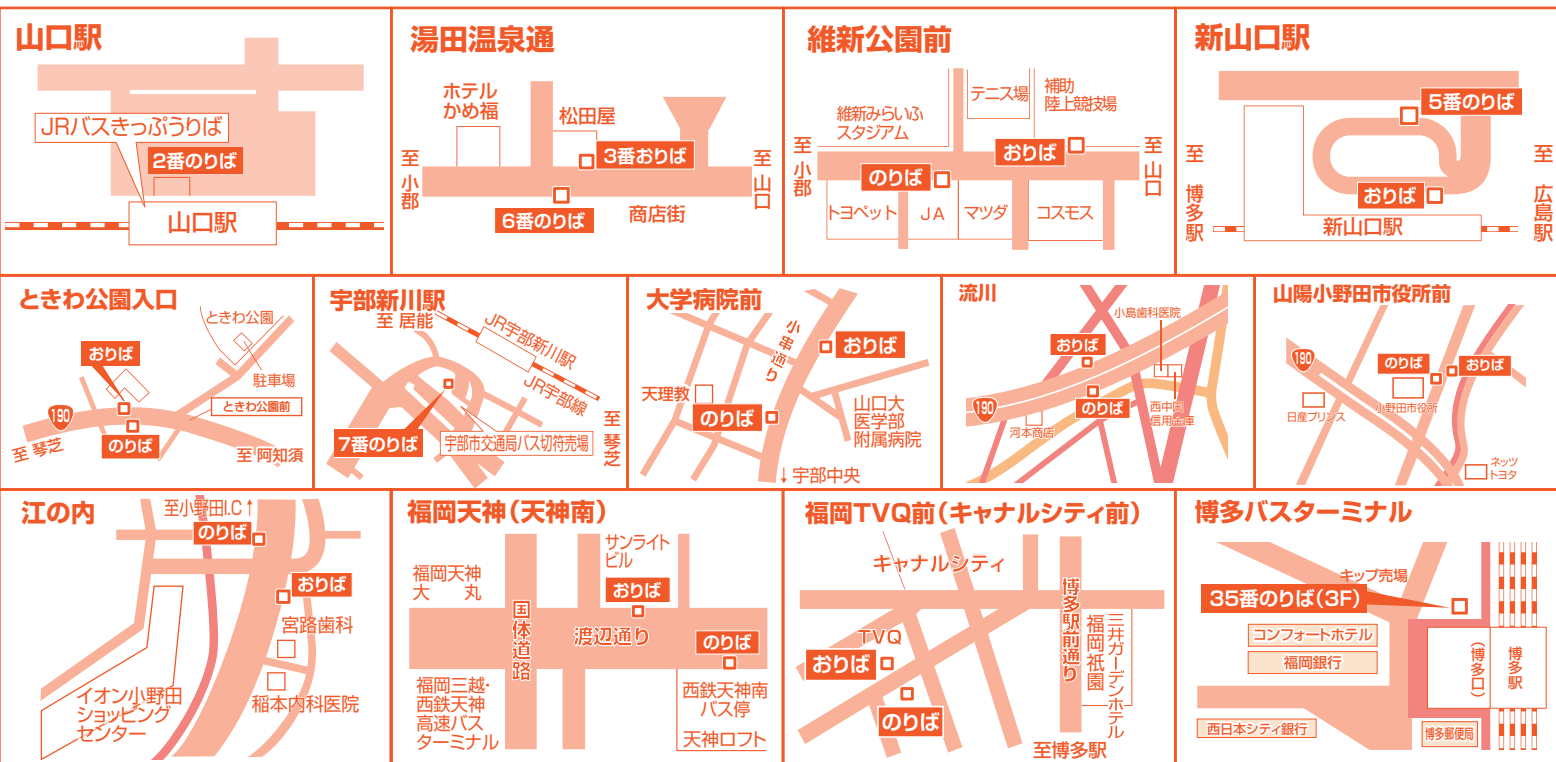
山口駅

JRバスきっぷうりば
2番のりば
山口駅

湯田温泉通

ホテル かめ福
松田屋
3番おりば
至 小郡
至 山口
6番のりば
商店街

維新公園前

テニス場
補助 陸上競技場
維新みらいふ スタジアム
至 小郡
至 山口
おりば
のりば
トヨペット
ＪＡ
マツダ
コスモス

新山口駅

5番のりば
至 博多駅
至 広島駅
おりば
新山口駅

ときわ公園入口

ときわ公園
駐車場
おりば
ときわ公園前
190
のりば
至 琴芝
至 阿知須

宇部新川駅

至 居能
JR宇部新川駅
JR宇部線
7番のりば
宇部市交通局バス切符売場
至 琴芝

大学病院前

小串通り
おりば
天理教
のりば
山口大 医学部 附属病院
↓宇部中央

流川

小島歯科医院
おりば
190
のりば
河本商店
西中国 信用金庫

山陽小野田市役所前

190
のりば
おりば
日産プリンス
小野田市役所
ネッツ トヨタ

江の内

至小野田I.C↑
のりば
おりば
宮路歯科
イオン小野田 ショッピング センター
稲本内科医院

福岡天神（天神南）

サンライト ビル
福岡天神 大 丸
おりば
国体道路
渡辺通り
のりば
福岡三越・ 西鉄天神 高速バス ターミナル
西鉄天神南 バス停
天神ロフト

福岡TVQ前（キャナルシティ前）

キャナルシティ
博多駅前通り
TVQ
おりば
三井ガーデンホテル 福岡祇園
のりば
至博多駅

博多バスターミナル

キップ売場
35番のりば（3F）
コンフォートホテル
福岡銀行
（博多口）
博多駅
西日本シティ銀行
博多郵便局